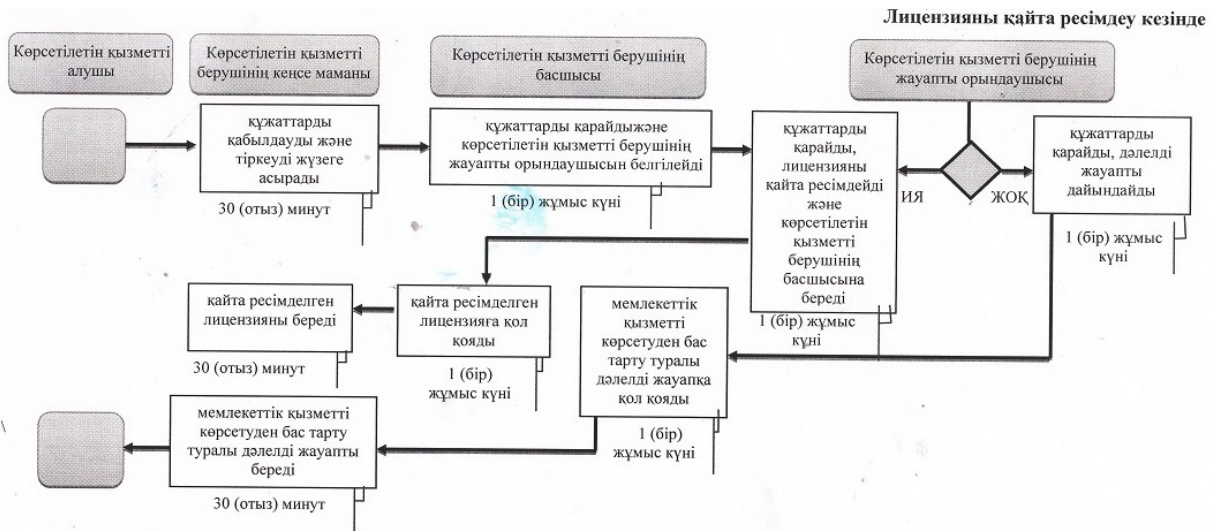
Лицензияны қайта ресімдеу кезінде

Көрсетілетін қызметті алушы

Көрсетілетін қызметті берушінің кеңсе маманы

Көрсетілетін қызметті берушінің басшысы

Көрсетілетін қызметті берушінің жауапты орындаушысы

құжаттарды қабылдауды және тіркеуді жүзеге асырады

30 (отыз) минут

құжаттарды карайдыжәне көрсетілетін қызметті берушінің жауапты орындаушысын белгілейді

1 (бір) жұмыс күні

құжаттарды карайды, лицензияны қайта ресімдейді және көрсетілетін қызметті берушінің басшысына береді

ИЯ

ЖОҚ

құжаттарды қарайды, дәлелді жауапты дайындайды

1 (бір) жұмыс күні

1 (бір) жұмыс күні

кайта ресімделген лицензияны береді

30 (отыз) минут

қайта ресімделген лицензияға қол қояды

1 (бір) жұмыс күні

мемлекеттік қызметті көрсетуден бас тарту туралы дәлелді жауапқа қол қояды

1 (бір) жұмыс күні

мемлекеттік қызметті көрсетуден бас тарту туралы дәлелді жауапты береді

30 (отыз) минут